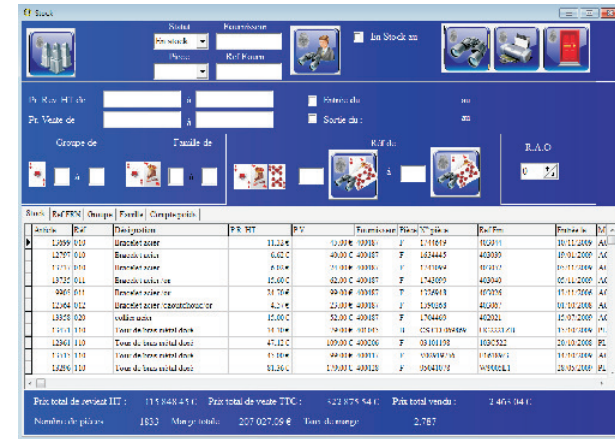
Stock

Statut
En stock
Fournisseur
Pierre
Ref Fourn
En Stock au

Pr. Rev. HT de
à
Entrée du
au
Pr. Vente de
à
Sortie du :
au

Groupe de
Famille de
Réf du
à
R.A.O
0

Stock | Ref FRN | Groupe | Famille | Comptes/poids

| Article | Réf | Désignation | P.R. HT | P.V | Fournisseur | Pièce | N° pièce | Réf Frn | Entrée le | M |
|---|---|---|---|---|---|---|---|---|---|---|
| 13059 | 010 | Bracelet acier | 11,23 € | 40,00 € | 400087 | F | 1743619 | 403011 | 10/11/2009 | AC |
| 12797 | 010 | Bracelet acier | 6,02 € | 40,00 € | 400087 | F | 1634445 | 403030 | 19/01/2009 | AC |
| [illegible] | 010 | Bracelet acier | 6,88 € | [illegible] | 400087 | F | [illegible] | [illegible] | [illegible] | AC |
| 13735 | 011 | Bracelet acier | 15,00 € | 62,00 € | 400087 | F | 1743619 | 403040 | 04/11/2009 | AC |
| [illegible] | 011 | Bracelet acier or | 14,70 € | 80,00 € | 400087 | F | 1726401 | 403036 | 11/02/2009 | AC |
| 12364 | 012 | Bracelet acier caoutchouc or | 4,21 € | 25,00 € | 400083 | F | 1590163 | 402087 | 01/10/2008 | AC |
| 13358 | 020 | collier acier | 15,00 € | 52,00 € | 400087 | F | 1704460 | 402021 | 12/07/2009 | AC |
| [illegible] | 110 | Tour de bras métal doré | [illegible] | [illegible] | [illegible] | F | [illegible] | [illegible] | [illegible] | PL |
| 12368 | 110 | Tour de bras métal doré | 47,12 € | 109,00 € | 400086 | F | 03101138 | 1036522 | 20/10/2008 | PL |
| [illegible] | 110 | Tour de bras métal doré | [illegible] | 99,00 € | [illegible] | F | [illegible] | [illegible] | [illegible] | PL |
| 13890 | 110 | Tour de bras métal doré | 81,36 € | 139,00 € | 400120 | F | 05040078 | W900EL1 | 20/05/2009 | PL |

Prix total de revient HT : 115 848,45 €   Prix total de vente TTC : 322 875,54 €   Prix total vendu : 2 463,04 €
Nombre de pièces 1833   Marge totale 207 027,09 €   Taux de marge 2,787